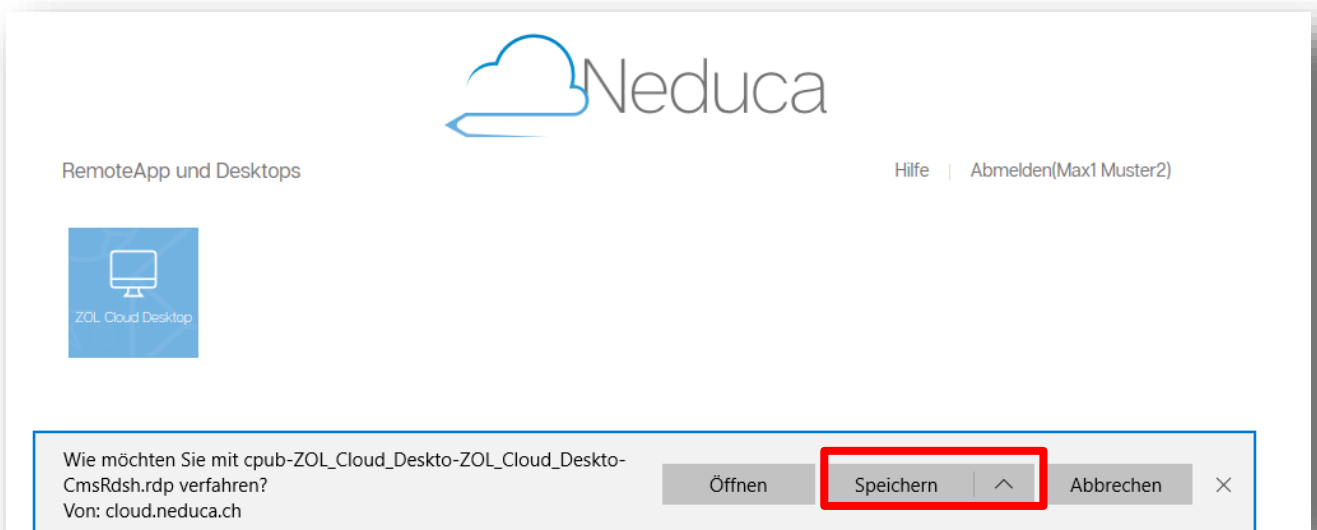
Neduca

RemoteApp und Desktops

Hilfe | Abmelden(Max1 Muster2)

ZOL Cloud Desktop

Wie möchten Sie mit cpub-ZOL_Cloud_Deskto-ZOL_Cloud_Deskto-CmsRdsh.rdp verfahren?
Von: cloud.neduca.ch

Öffnen

Speichern

Abbrechen

×